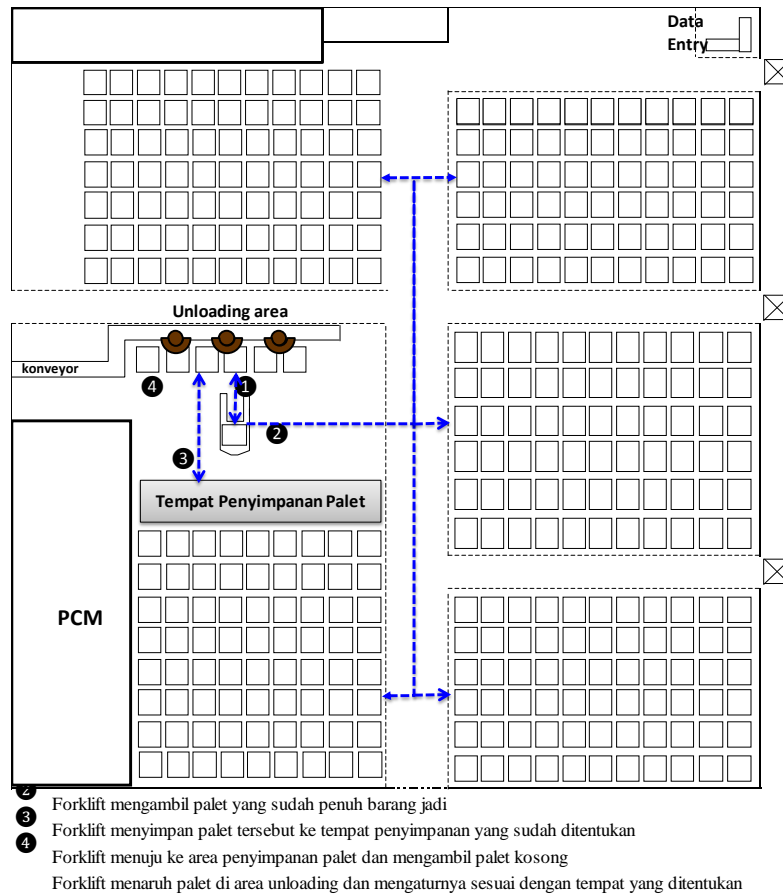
Data Entry

Unloading area

konveyor

4

1

2

3

Tempat Penyimpanan Palet

PCM

2 Forklift mengambil palet yang sudah penuh barang jadi

3 Forklift menyimpan palet tersebut ke tempat penyimpanan yang sudah ditentukan

4 Forklift menuju ke area penyimpanan palet dan mengambil palet kosong

Forklift menaruh palet di area unloading dan mengaturnya sesuai dengan tempat yang ditentukan